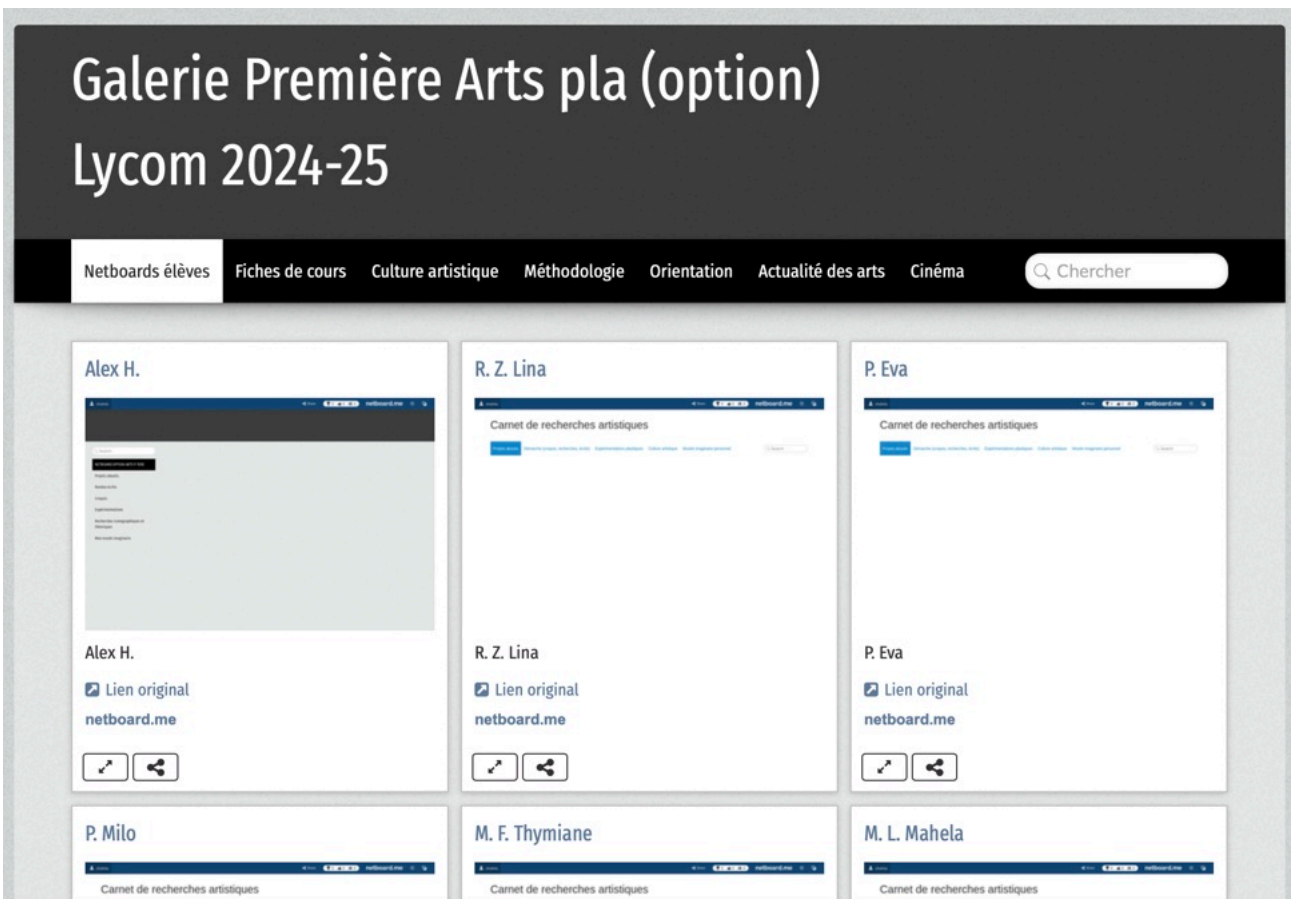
Galerie Première Arts pla (option)
Lycom 2024-25

Netboards élèves
Fiches de cours
Culture artistique
Méthodologie
Orientation
Actualité des arts
Cinéma
Chercher

Alex H.

netboard.me

Alex H.
Lien original
netboard.me

R. Z. Lina

netboard.me
Carnet de recherches artistiques

R. Z. Lina
Lien original
netboard.me

P. Eva

netboard.me
Carnet de recherches artistiques

P. Eva
Lien original
netboard.me

P. Milo

netboard.me
Carnet de recherches artistiques

M. F. Thymiane

netboard.me
Carnet de recherches artistiques

M. L. Mahela

netboard.me
Carnet de recherches artistiques